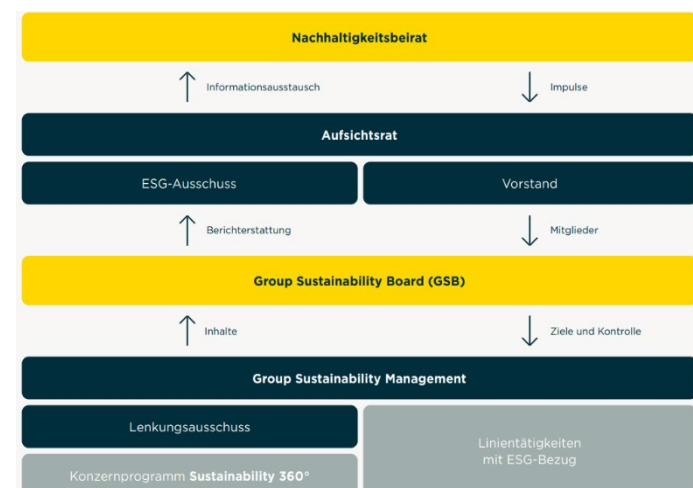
Nachhaltigkeitsbeirat

Informationsaustausch

Impulse

Aufsichtsrat

ESG-Ausschuss

Vorstand

Berichterstattung

Mitglieder

Group Sustainability Board (GSB)

Inhalte

Ziele und Kontrolle

Group Sustainability Management

Lenkungsausschuss

Linientätigkeiten mit ESG-Bezug

Konzernprogramm Sustainability 360°